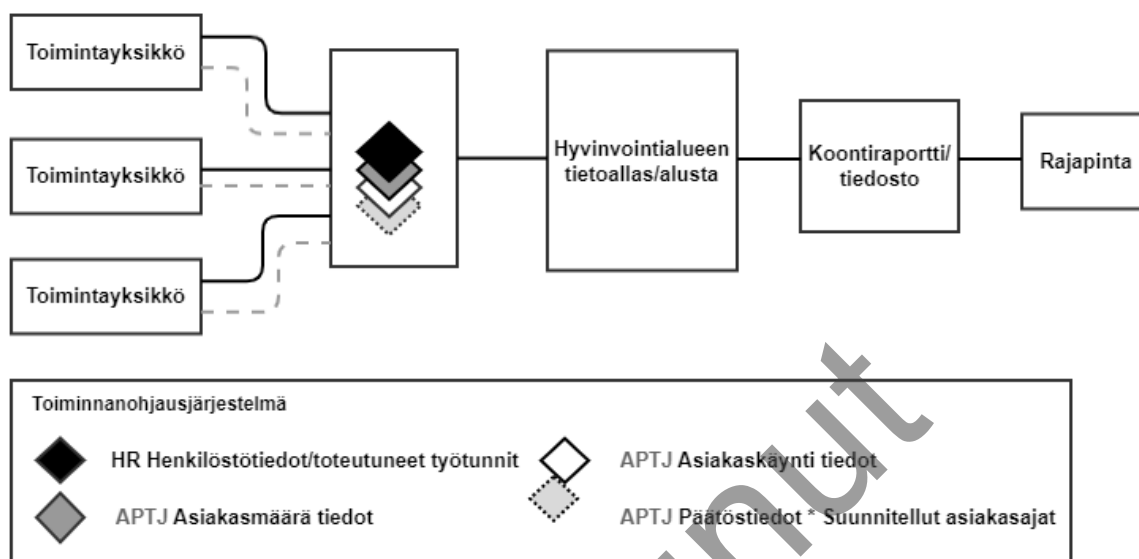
Toimintayksikkö

Toimintayksikkö

Toimintayksikkö

Hyvinvointialueen tietoallas/alusta

Koontiraportti/ tiedosto

Rajapinta

Toiminnanohjausjärjestelmä

HR Henkilöstötiedot/toteutuneet työtunnit

APTJ Asiakaskäynti tiedot

APTJ Asiakasmäärä tiedot

APTJ Päätöstiedot * Suunnitellut asiakasajat

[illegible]